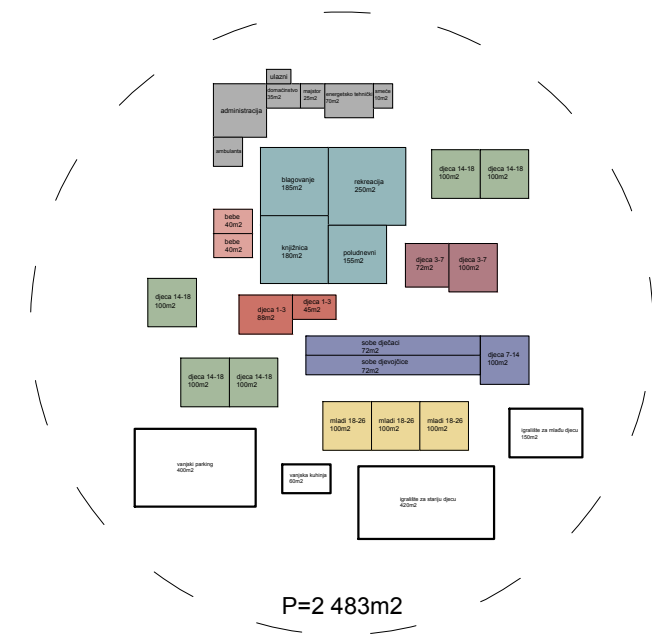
ulazni

administracija

domaćinstvo
35m2

majstor
25m2

energetsko tehnički
70m2

smeće
10m2

ambulanta

blagovanje
185m2

rekreacija
250m2

djeca 14-18
100m2

djeca 14-18
100m2

bebe
40m2

bebe
40m2

knjižnica
180m2

poludnevni
155m2

djeca 3-7
72m2

djeca 3-7
100m2

djeca 14-18
100m2

djeca 1-3
88m2

djeca 1-3
45m2

sobe dječaci
72m2

sobe djevojčice
72m2

djeca 7-14
100m2

djeca 14-18
100m2

djeca 14-18
100m2

mladi 18-26
100m2

mladi 18-26
100m2

mladi 18-26
100m2

igralište za mlađu djecu
150m2

vanjski parking
400m2

vanjska kuhinja
60m2

igralište za stariju djecu
420m2

P=2 483m2